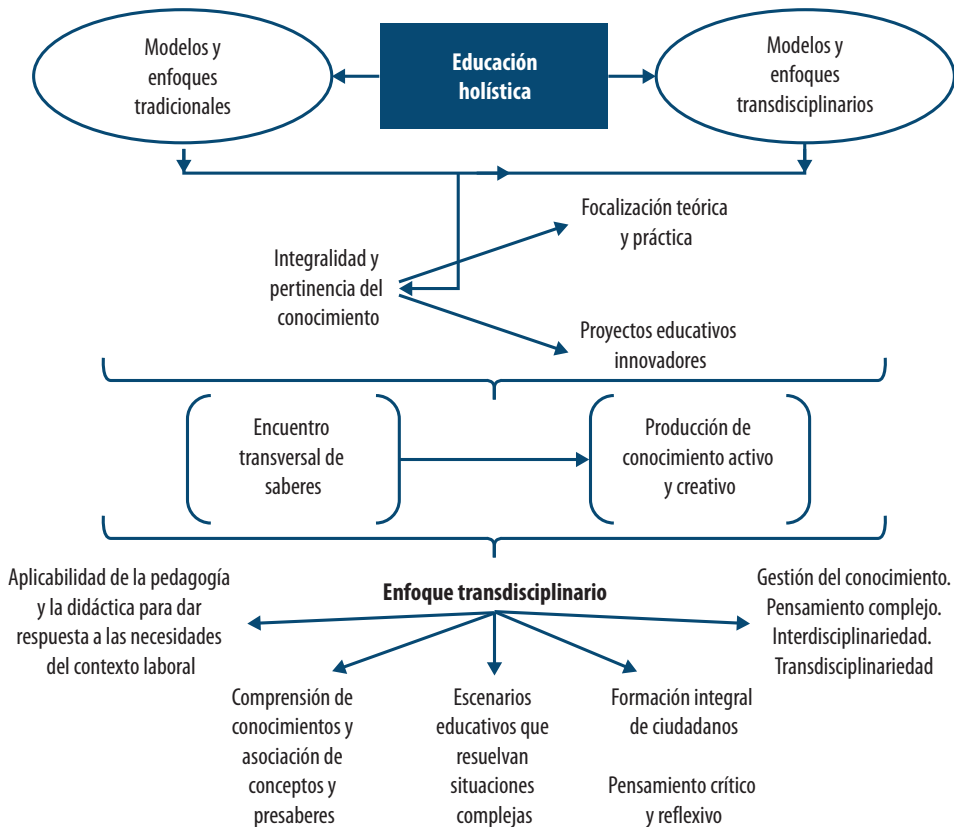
Modelos y enfoques tradicionales

Educación holística

Modelos y enfoques transdisciplinarios

Focalización teórica y práctica

Integralidad y pertinencia del conocimiento

Proyectos educativos innovadores

Encuentro transversal de saberes

Producción de conocimiento activo y creativo

Aplicabilidad de la pedagogía y la didáctica para dar respuesta a las necesidades del contexto laboral

Enfoque transdisciplinario

Gestión del conocimiento. Pensamiento complejo. Interdisciplinariedad. Transdisciplinariedad

Comprensión de conocimientos y asociación de conceptos y presaberes

Escenarios educativos que resuelvan situaciones complejas

Formación integral de ciudadanos

Pensamiento crítico y reflexivo